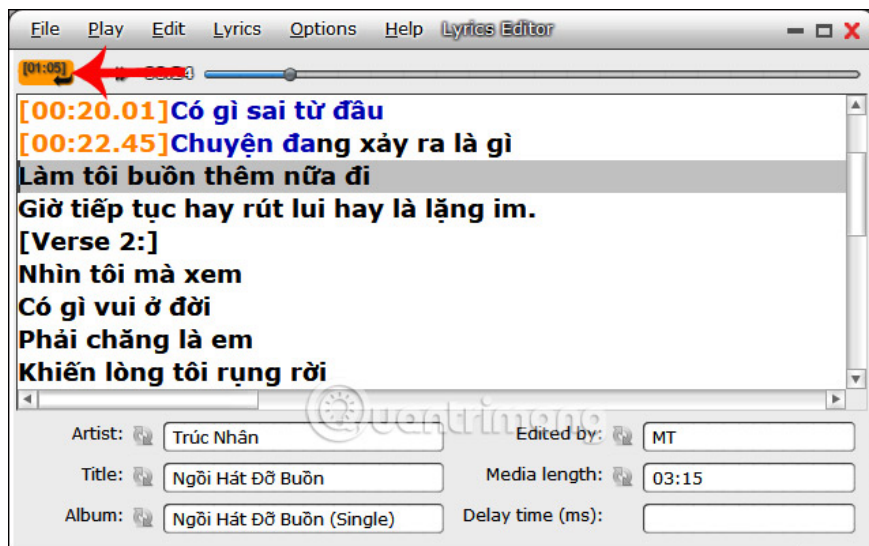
File Play Edit Lyrics Options Help Lyrics Editor

[01:05]

[00:20.01]Có gì sai từ đầu
[00:22.45]Chuyện đang xảy ra là gì
Làm tôi buồn thêm nữa đi
Giờ tiếp tục hay rút lui hay là lặng im.
[Verse 2:]
Nhìn tôi mà xem
Có gì vui ở đời
Phải chăng là em
Khiến lòng tôi rụng rời

Artist: Trúc Nhân
Edited by: MT
Title: Ngồi Hát Đỡ Buồn
Media length: 03:15
Album: Ngồi Hát Đỡ Buồn (Single)
Delay time (ms):